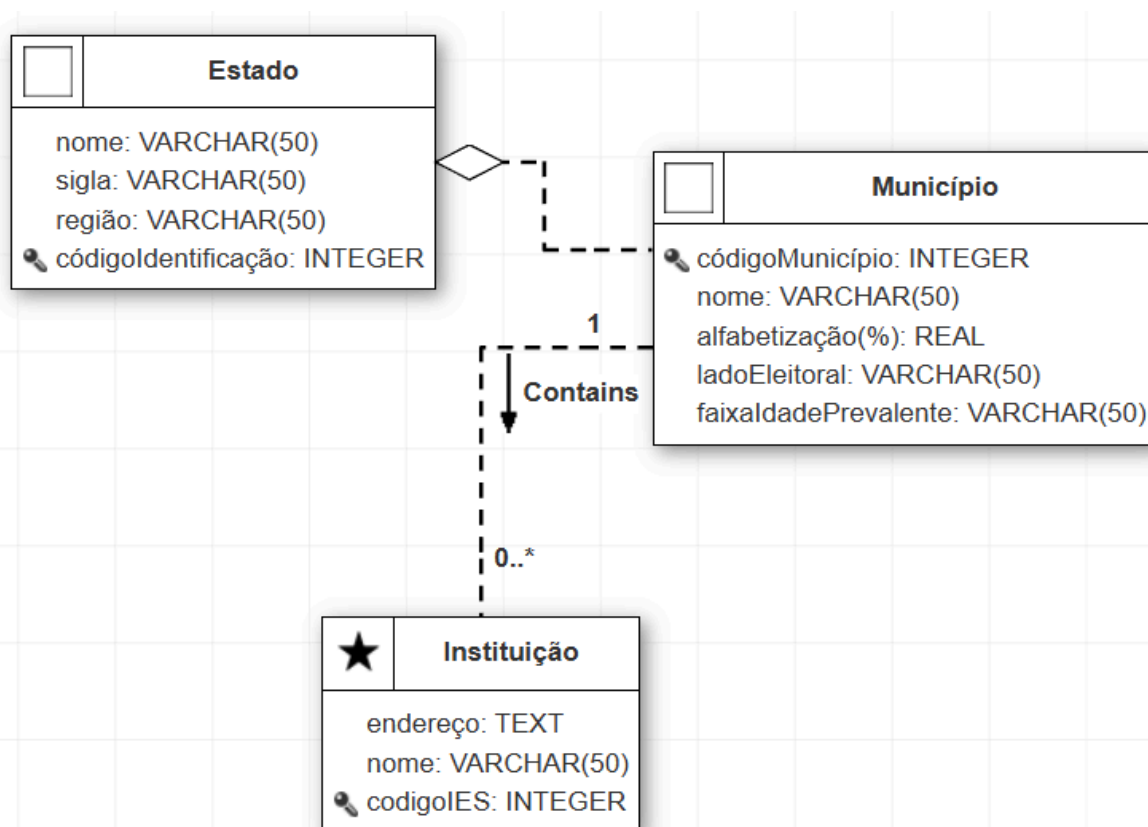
Estado

nome: VARCHAR(50)
sigla: VARCHAR(50)
região: VARCHAR(50)
códigoIdentificação: INTEGER

Município

códigoMunicípio: INTEGER
nome: VARCHAR(50)
alfabetização(%): REAL
ladoEleitoral: VARCHAR(50)
faixaIdadePrevalente: VARCHAR(50)

1

Contains

0..*

Instituição

endereço: TEXT
nome: VARCHAR(50)
codigoIES: INTEGER